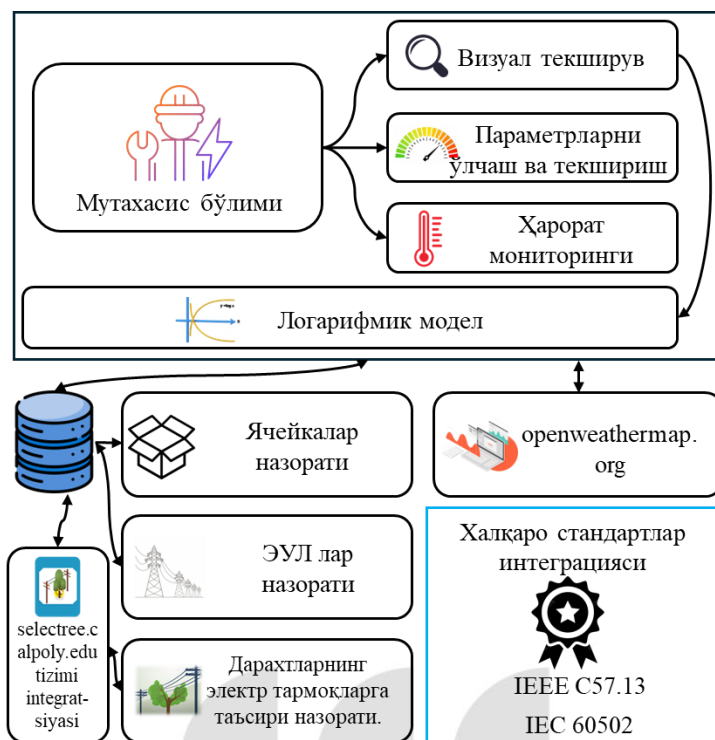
Мутахасис бўлими

Визуал текширув

Параметрларни ўлчаш ва текшириш

Ҳарорат мониторинги

Логарифмик модел

Ячейкалар назорати

openweathermap.org

ЭУЛ лар назорати

Халқаро стандартлар интеграцияси

selectree.calpoly.edu tizimi integrat-siyasi

Дарахтларнинг электр тармоқларга таъсири назорати.

IEEE C57.13

IEC 60502